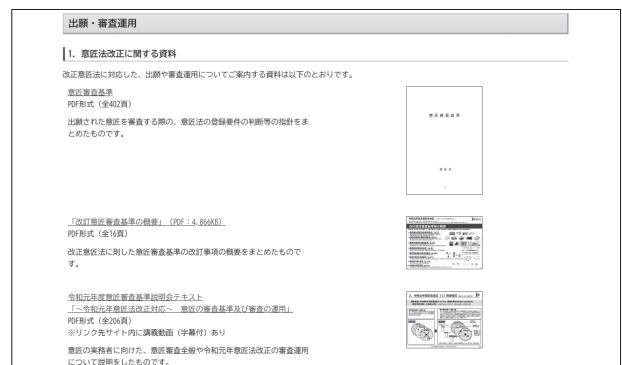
出願・審査運用

1. 意匠法改正に関する資料

改正意匠法に対応した、出願や審査運用についてご案内する資料は以下のとおりです。

意匠審査基準
PDF形式（全402頁）

出願された意匠を審査する際の、意匠法の登録要件の判断等の指針をまとめたものです。

意匠審査基準

特許庁

「改訂意匠審査基準の概要」（PDF：4,866KB）
PDF形式（全16頁）

改正意匠法に則した意匠審査基準の改訂事項の概要をまとめたものです。

令和元年度意匠審査基準説明会テキスト
「～令和元年意匠法改正対応～　意匠の審査基準及び審査の運用」
PDF形式（全206頁）
※リンク先サイト内に講義動画（字幕付）あり

意匠の実務者に向けた、意匠審査全般や令和元年意匠法改正の審査運用について説明をしたものです。